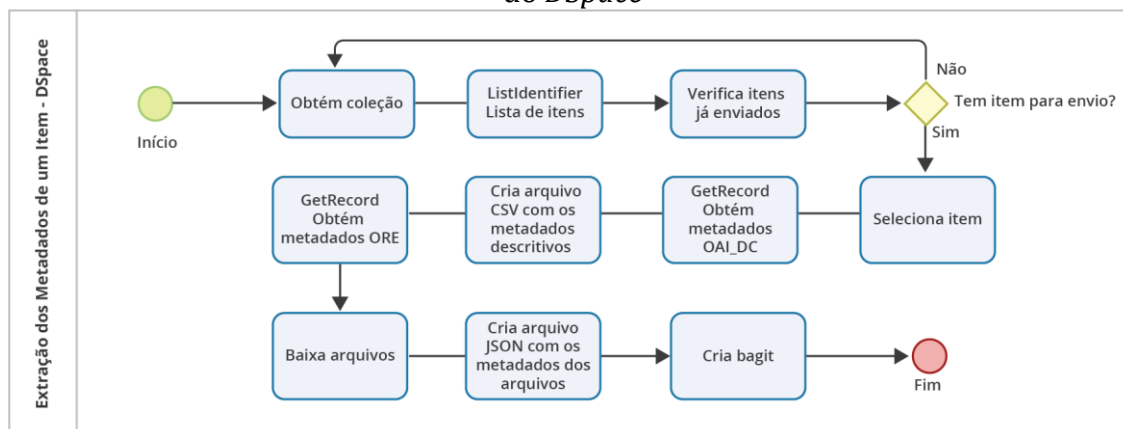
do DSpace

Extração dos Metadados de um Item - DSpace

Início

Obtém coleção

ListIdentifier Lista de itens

Verifica itens já enviados

Não

Tem item para envio?

Sim

Seleciona item

GetRecord Obtém metadados OAI_DC

Cria arquivo CSV com os metadados descritivos

GetRecord Obtém metadados ORE

Baixa arquivos

Cria arquivo JSON com os metadados dos arquivos

Cria bagit

Fim